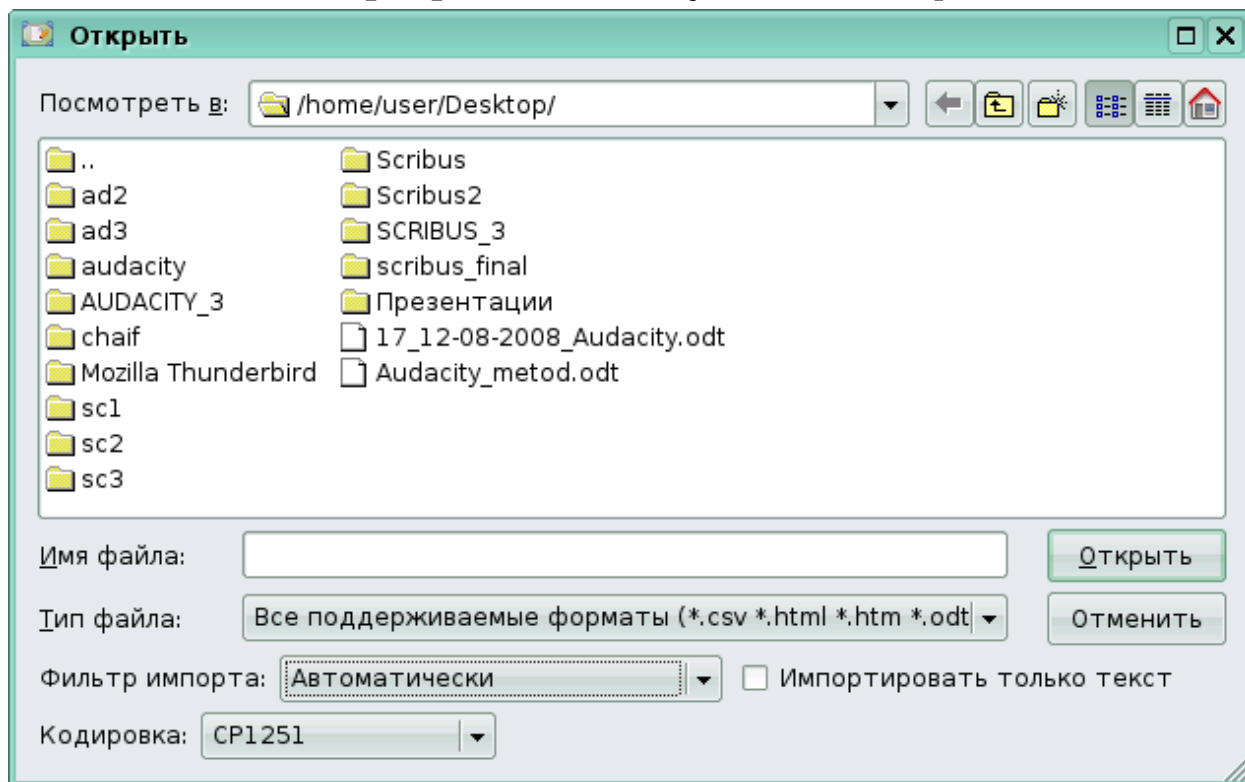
Открыть

Посмотреть в: /home/user/Desktop/

..
ad2
ad3
audacity
AUDACITY_3
chaif
Mozilla Thunderbird
sc1
sc2
sc3
Scribus
Scribus2
SCRIBUS_3
scribus_final
Презентации
17_12-08-2008_Audacity.odt
Audacity_metod.odt

Имя файла:
Открыть
Тип файла: Все поддерживаемые форматы (*.csv *.html *.htm *.odt
Отменить
Фильтр импорта: Автоматически
Импортировать только текст
Кодировка: CP1251